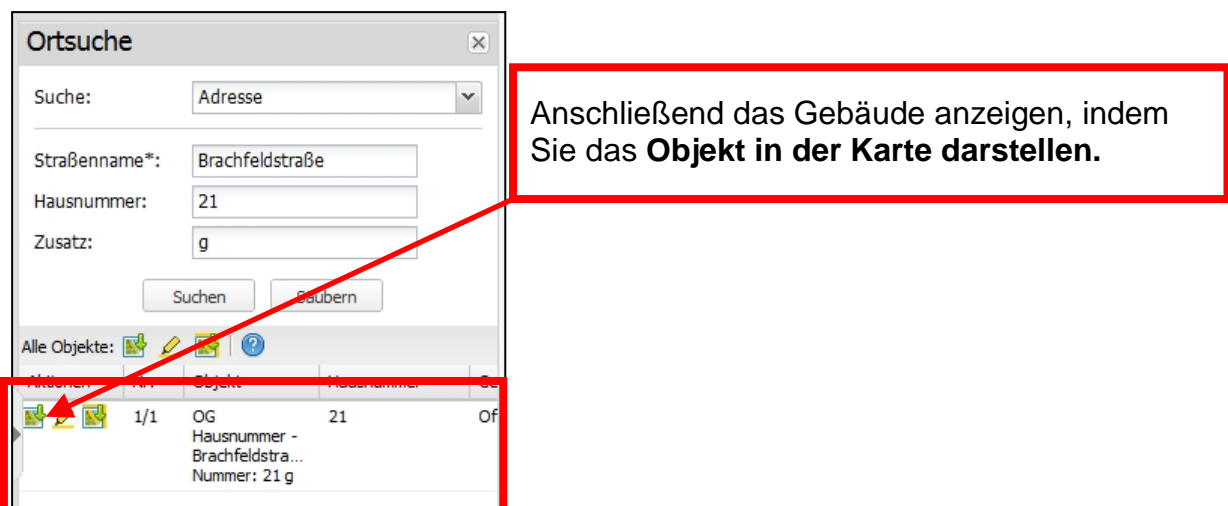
Ortsuche

Suche: Adresse

Straßenname*: Brachfeldstraße

Hausnummer: 21

Zusatz: g

Suchen Säubern

Alle Objekte:

Anschließend das Gebäude anzeigen, indem Sie das **Objekt in der Karte darstellen.**

| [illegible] | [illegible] | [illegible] | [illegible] | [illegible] |
|---|---|---|---|---|
| | 1/1 | OG Hausnummer - Brachfeldstra... Nummer: 21 g | 21 | Of |